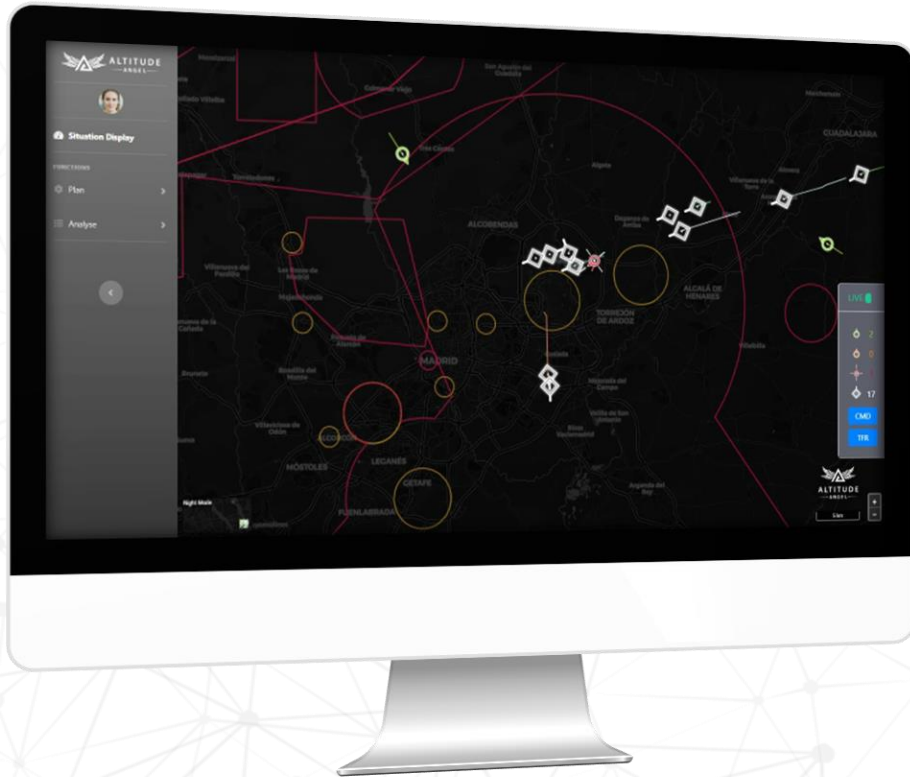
ALTITUDE ANGEL

Situation Display

FUNCTIONS

Plan

Analyse

San Agustín de Guadalix

Colmenar Viejo

Tres Cantos

Algete

ALCOBENDAS

Daganzo de Arriba

Torrelodones

Villanueva del Pardillo

Las Rozas de Madrid

Majadahonda

TORREJÓN DE ARDOZ

ALCALÁ DE HENARES

MADRID

Boadilla del Monte

Brunete

ALCORCÓN

LEGANÉS

MÓSTOLES

GETAFE

FUENLABRADA

Rivas-Vaciamadrid

Guadalajara

Villalbilla

Night Mode

LIVE

2

0

1

17

CMD

TFR

ALTITUDE ANGEL

+

-